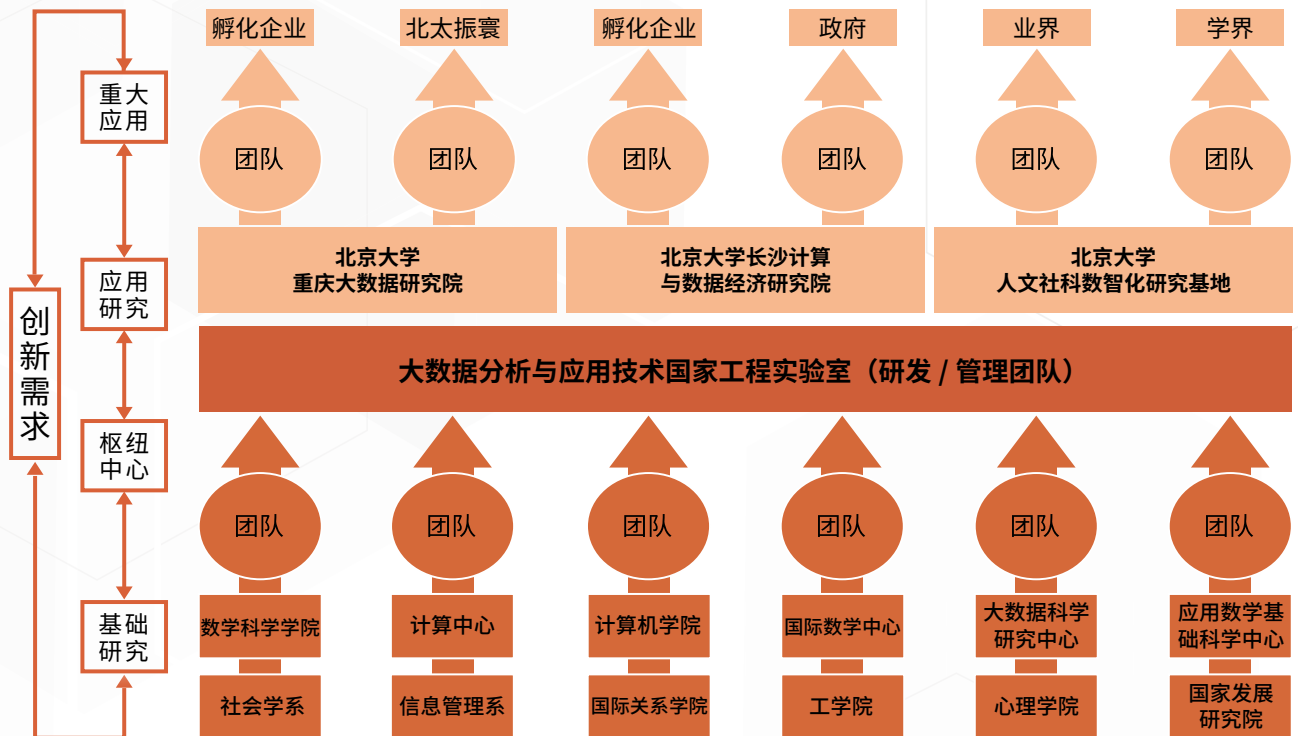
创新需求

重大应用

应用研究

枢纽中心

基础研究

孵化企业
北太振寰
孵化企业
政府
业界
学界

团队
团队
团队
团队
团队
团队

北京大学
重庆大数据研究院

北京大学长沙计算
与数据经济研究院

北京大学
人文社科数智化研究基地

大数据分析与应用技术国家工程实验室（研发 / 管理团队）

团队
团队
团队
团队
团队
团队

数学科学学院
计算中心
计算机学院
国际数学中心
大数据科学研究中心
应用数学基础科学中心

社会学系
信息管理系
国际关系学院
工学院
心理学院
国家发展研究院